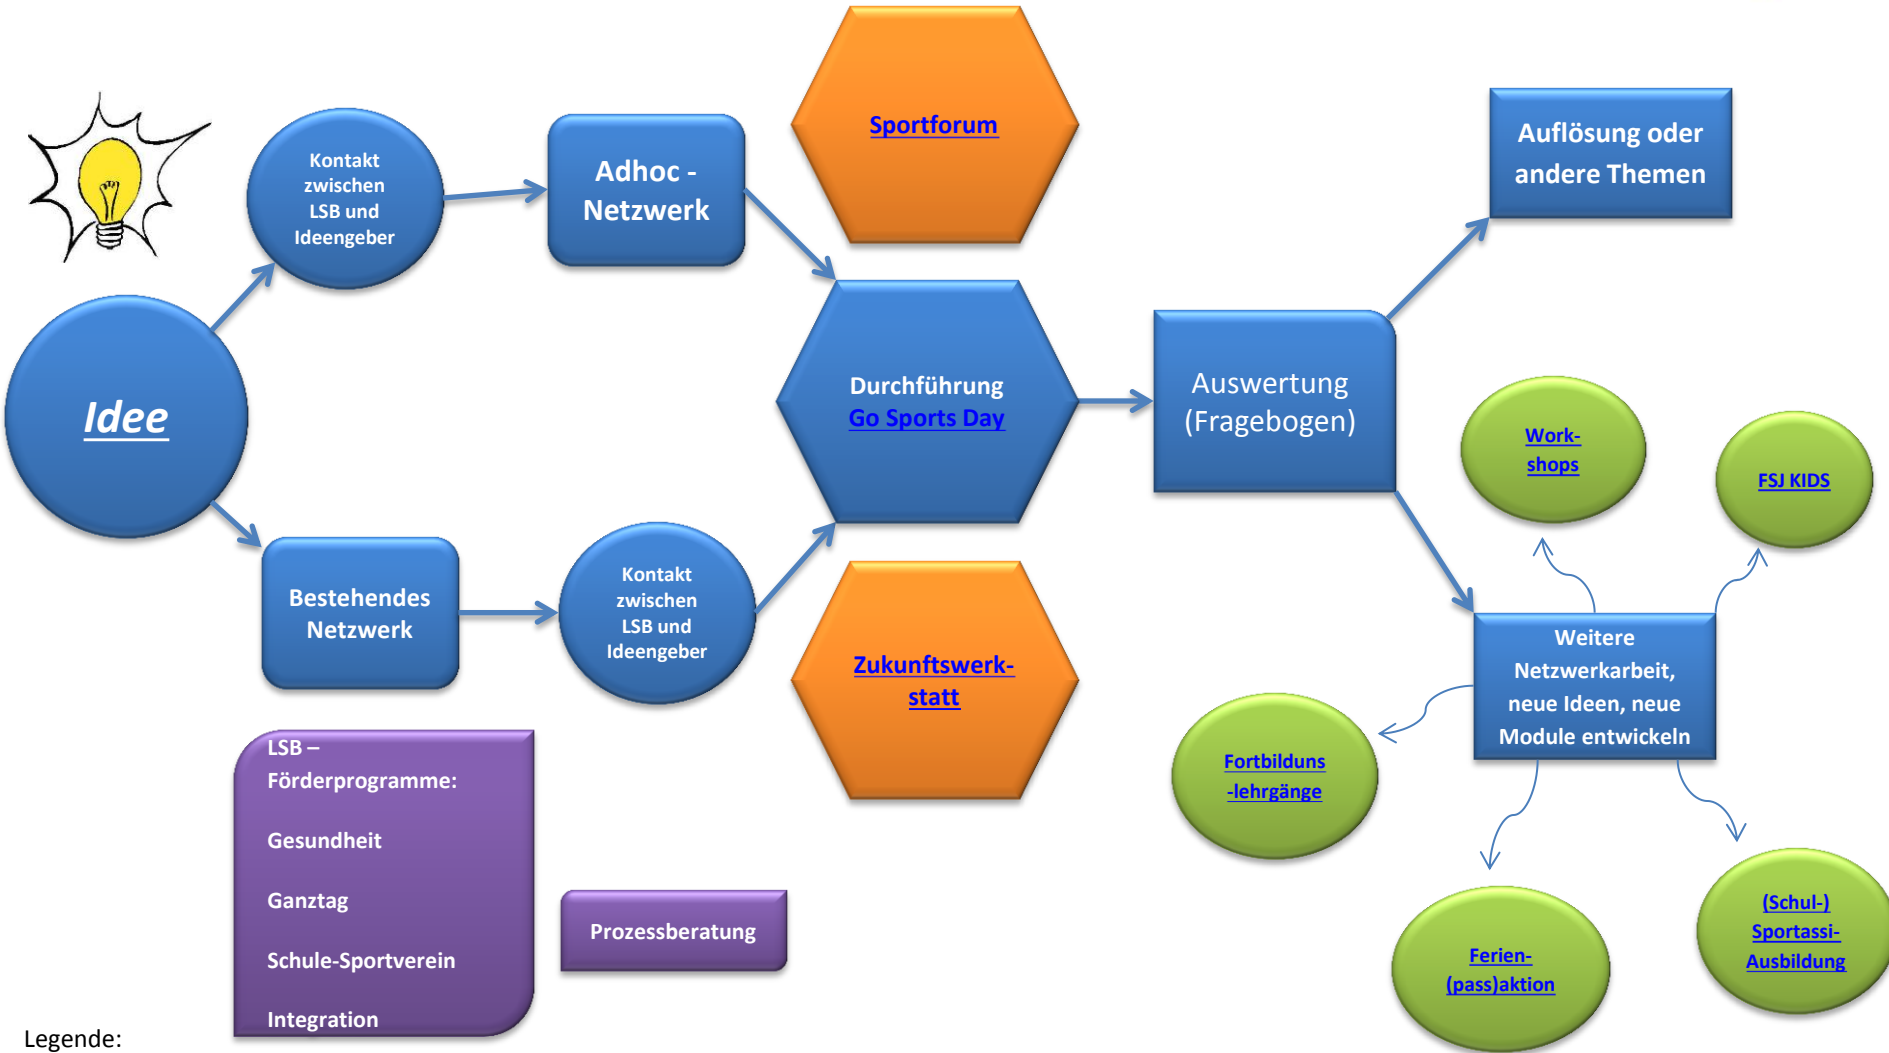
Idee

Kontakt zwischen LSB und Ideengeber

Adhoc - Netzwerk

Sportforum

Bestehendes Netzwerk

Kontakt zwischen LSB und Ideengeber

Durchführung Go Sports Day

Zukunftswerkstatt

Auswertung (Fragebogen)

Auflösung oder andere Themen

Workshops

FSJ KIDS

Weitere Netzwerkarbeit, neue Ideen, neue Module entwickeln

Fortbilduns -lehrgänge

Ferien-(pass)aktion

(Schul-) Sportassi-Ausbildung

LSB – Förderprogramme:

Gesundheit

Ganztag

Schule-Sportverein

Integration

Prozessberatung

Legende: